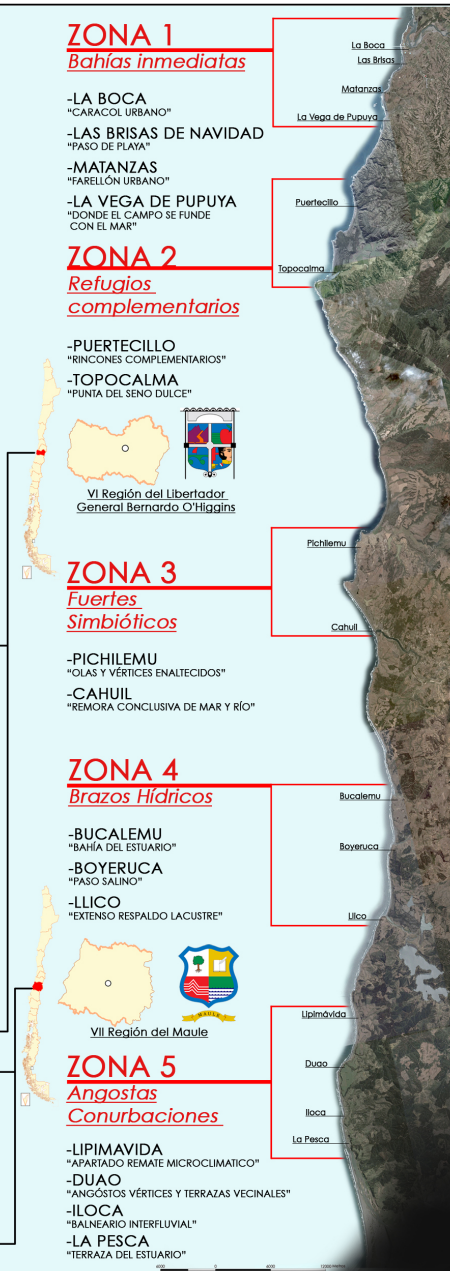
ZONA 1
Bahías inmediatas

-LA BOCA
"CARACOL URBANO"
-LAS BRISAS DE NAVIDAD
"PASO DE PLAYA"
-MATANZAS
"FARELLÓN URBANO"
-LA VEGA DE PUPUYA
"DONDE EL CAMPO SE FUNDE CON EL MAR"

ZONA 2
Refugios complementarios

-PUERTECILLO
"RINCONES COMPLEMENTARIOS"
-TOPOCALMA
"PUNTA DEL SENO DULCE"

VI Región del Libertador General Bernardo O'Higgins

ZONA 3
Fuertes Simbióticos

-PICHILEMU
"OLAS Y VÉRTICES ENALTECIDOS"
-CAHUIL
"REMORA CONCLUSIVA DE MAR Y RÍO"

ZONA 4
Brazos Hídricos

-BUCALEMU
"BAHÍA DEL ESTUARIO"
-BOYERUCA
"PASO SALINO"
-LLICO
"EXTENSO RESPALDO LACUSTRE"

VII Región del Maule

ZONA 5
Angostas Conurbaciones

-LIPIMAVIDA
"APARTADO REMATE MICROCLIMATICO"
-DUAO
"ANGÓSTOS VÉRTICES Y TERRAZAS VECINALES"
-ILOCA
"BALNEARIO INTERFLUVIAL"
-LA PESCA
"TERRAZA DEL ESTUARIO"

La Boca
Las Brisas
Matanzas
La Vega de Pupuya
Puertecillo
Topocalma
Pichilemu
Cahuil
Bucalemu
Boyeruca
Llico
Lipimávida
Duao
Iloca
La Pesca

MAULE

6000 0 6000 12000 Meters